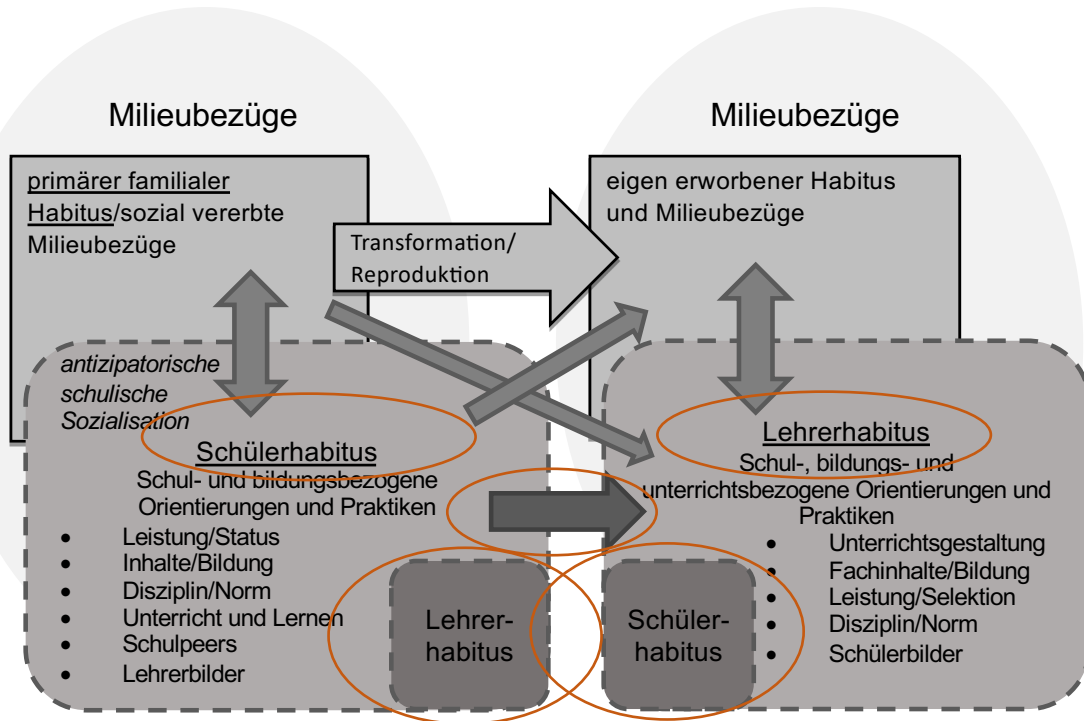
Milieubezüge

primärer familialer Habitus/sozial vererbte Milieubezüge

Transformation/ Reproduktion

Milieubezüge

eigen erworbener Habitus und Milieubezüge

antizipatorische schulische Sozialisation

Schülerhabitus

Schul- und bildungsbezogene Orientierungen und Praktiken

- Leistung/Status
- Inhalte/Bildung
- Disziplin/Norm
- Unterricht und Lernen
- Schulpeers
- Lehrerbilder

Lehrerhabitus

Lehrerhabitus

Schul-, bildungs- und unterrichtsbezogene Orientierungen und Praktiken

- Unterrichtsgestaltung
- Fachinhalte/Bildung
- Leistung/Selektion
- Disziplin/Norm
- Schülerbilder

Schülerhabitus